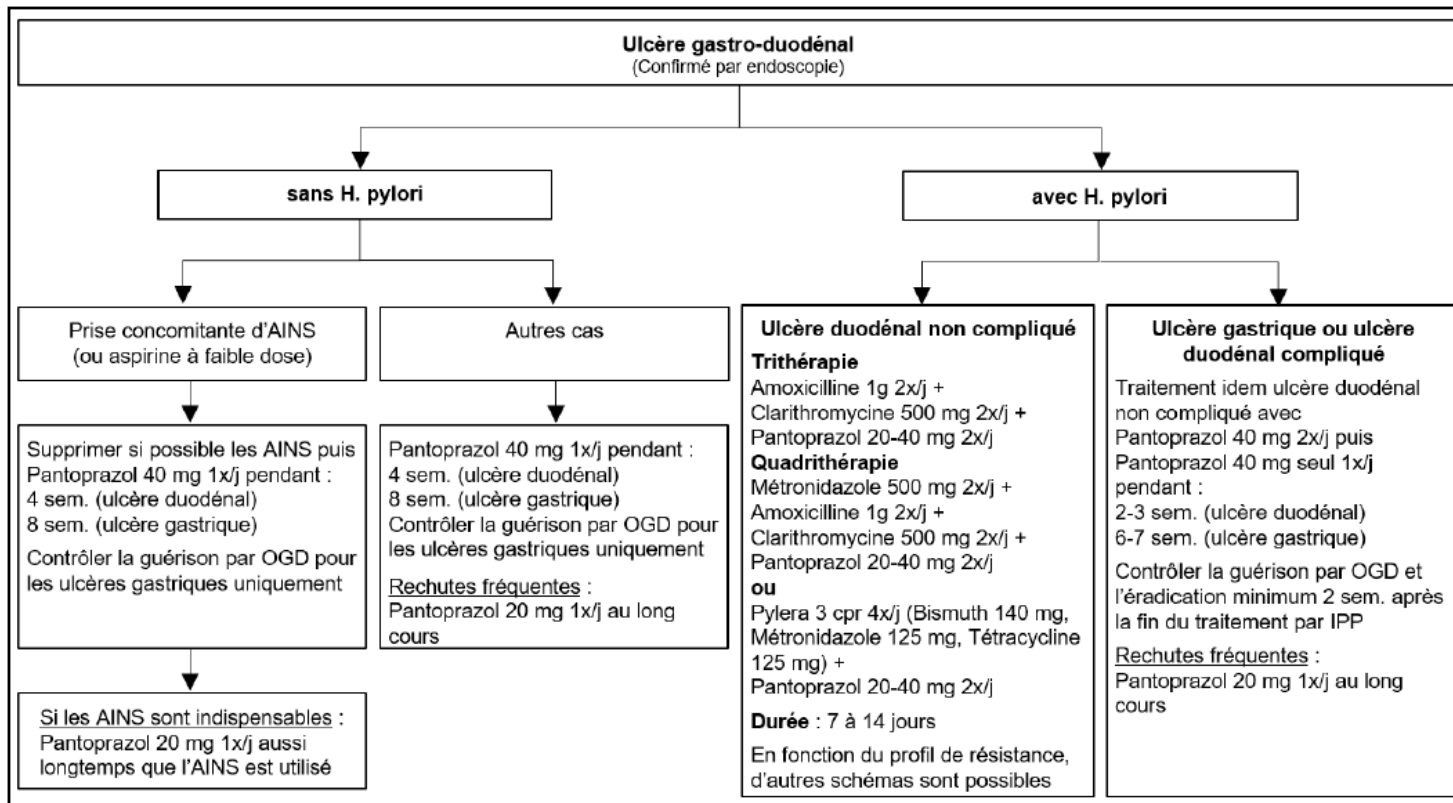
Ulcère gastro-duodénal
(Confirmé par endoscopie)

sans H. pylori

Prise concomitante d'AINS (ou aspirine à faible dose)

Supprimer si possible les AINS puis Pantoprazol 40 mg 1x/j pendant :
4 sem. (ulcère duodénal)
8 sem. (ulcère gastrique)

Contrôler la guérison par OGD pour les ulcères gastriques uniquement

Si les AINS sont indispensables :
Pantoprazol 20 mg 1x/j aussi longtemps que l'AINS est utilisé

Autres cas

Pantoprazol 40 mg 1x/j pendant :
4 sem. (ulcère duodénal)
8 sem. (ulcère gastrique)
Contrôler la guérison par OGD pour les ulcères gastriques uniquement

Rechutes fréquentes :
Pantoprazol 20 mg 1x/j au long cours

avec H. pylori

Ulcère duodénal non compliqué

Trithérapie
Amoxicilline 1g 2x/j +
Clarithromycine 500 mg 2x/j +
Pantoprazol 20-40 mg 2x/j
Quadrithérapie
Métronidazole 500 mg 2x/j +
Amoxicilline 1g 2x/j +
Clarithromycine 500 mg 2x/j +
Pantoprazol 20-40 mg 2x/j
ou
Pylera 3 cpr 4x/j (Bismuth 140 mg, Métronidazole 125 mg, Tétracycline 125 mg) +
Pantoprazol 20-40 mg 2x/j

Durée : 7 à 14 jours

En fonction du profil de résistance, d'autres schémas sont possibles

Ulcère gastrique ou ulcère duodénal compliqué

Traitement idem ulcère duodénal non compliqué avec
Pantoprazol 40 mg 2x/j puis
Pantoprazol 40 mg seul 1x/j pendant :
2-3 sem. (ulcère duodénal)
6-7 sem. (ulcère gastrique)

Contrôler la guérison par OGD et l'éradication minimum 2 sem. après la fin du traitement par IPP

Rechutes fréquentes :
Pantoprazol 20 mg 1x/j au long cours